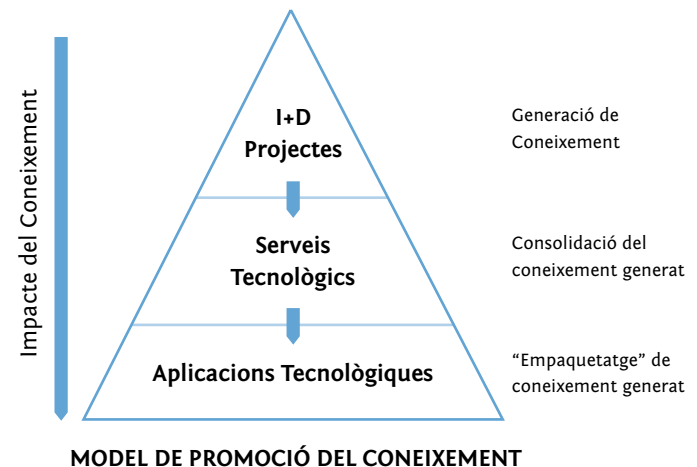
Impacte del Coneixement

I+D
Projectes

Serveis
Tecnològics

Aplicacions Tecnològiques

Generació de Coneixement

Consolidació del coneixement generat

“Empaquetatge” de coneixement generat

MODEL DE PROMOCIÓ DEL CONEIXEMENT